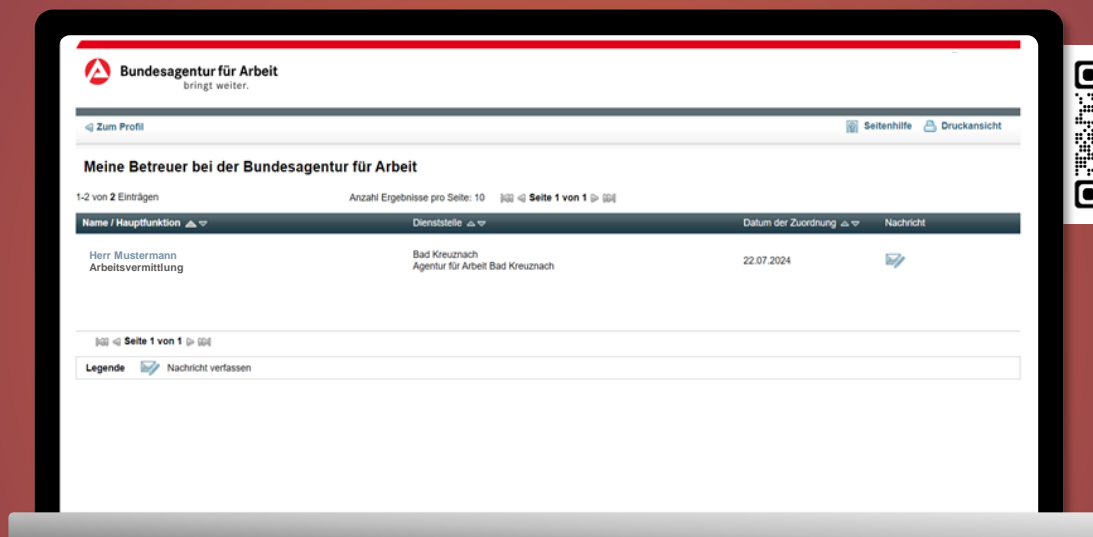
Bundesagentur für Arbeit
bringt weiter.

Zum Profil

Seitenhilfe Druckansicht

Meine Betreuer bei der Bundesagentur für Arbeit

1-2 von 2 Einträgen

Anzahl Ergebnisse pro Seite: 10

Seite 1 von 1

| Name / Hauptfunktion | Dienststelle | Datum der Zuordnung | Nachricht |
|---|---|---|---|
| Herr Mustermann Arbeitsvermittlung | Bad Kreuznach Agentur für Arbeit Bad Kreuznach | 22.07.2024 | |

Seite 1 von 1

Legende Nachricht verfassen